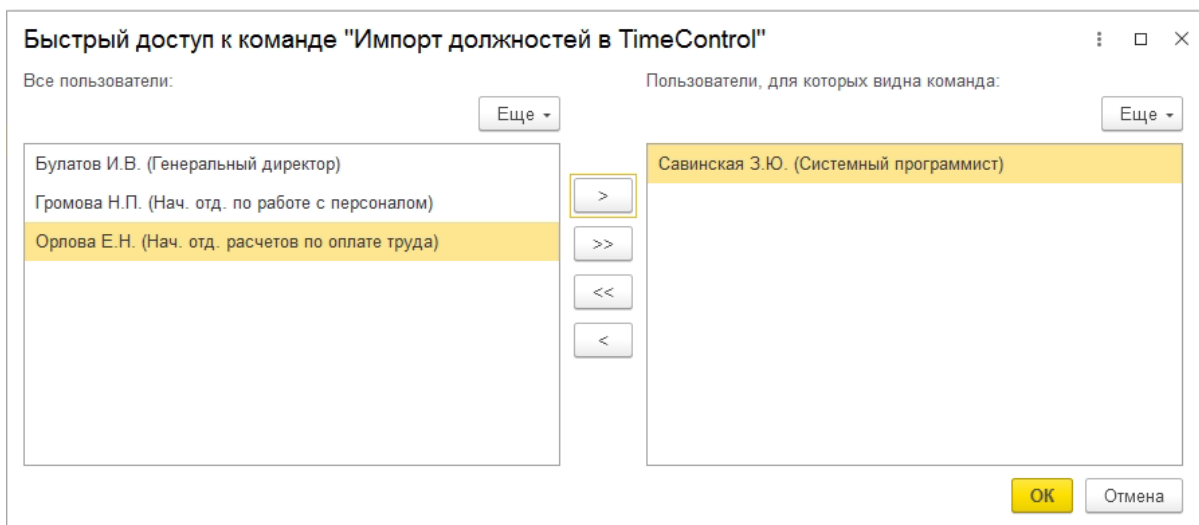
Быстрый доступ к команде "Импорт должностей в TimeControl"

Все пользователи:

Еще

Булатов И.В. (Генеральный директор)

Громова Н.П. (Нач. отд. по работе с персоналом)

Орлова Е.Н. (Нач. отд. расчетов по оплате труда)

>

>>

<<

<

Пользователи, для которых видна команда:

Еще

Савинская З.Ю. (Системный программист)

ОК

Отмена